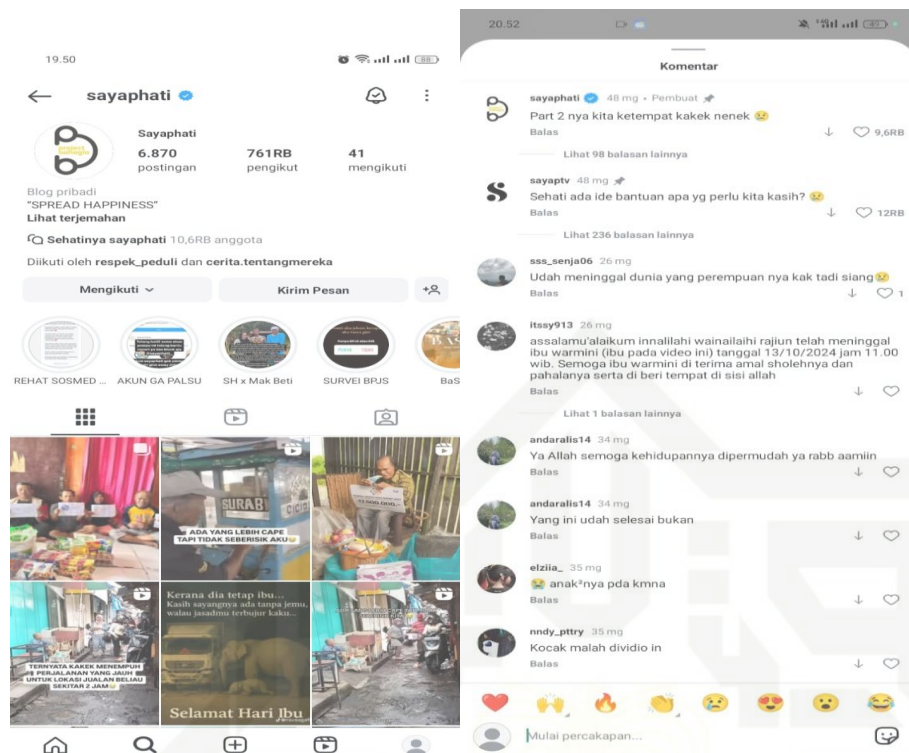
19.50

sayaphati

Sayaphati
6.870 postingan
761RB pengikut
41 mengikuti

Blog pribadi
"SPREAD HAPPINESS"
Lihat terjemahan

Sehatinya sayaphati 10,6RB anggota

Diikuti oleh respek_peduli dan cerita.tentangmereka

Mengikuti
Kirim Pesan

REHAT SOSMED ...
AKUN GA PALSU
SH x Mak Beti
SURVEI BPUS
BaS

ADA YANG LEBIH CAPE TAPI TIDAK SEBERISIK AKU

TERNYATA KAKEK MENEMPUH PERJALANAN YANG JAUH UNTUK LOKASI JUALAN BELIAU SEKITAR 2 JAM

Kerana dia tetap ibu...
Kasih sayangnya ada tanpa jemu, walau jasadmu terbujur kaku...

Selamat Hari Ibu

20.52

Komentar

sayaphati 48 mg • Pembuat
Part 2 nya kita ketempat kakek nenek
Balas
9,6RB
Lihat 98 balasan lainnya

sayaptv 48 mg
Sehati ada ide bantuan apa yg perlu kita kasih?
Balas
12RB
Lihat 236 balasan lainnya

sss_senja06 26 mg
Udah meninggal dunia yang perempuan nya kak tadi siang
Balas
1

itssy913 26 mg
assalamu'alaikum innalilahi wainailaihi rajiun telah meninggal ibu warmini (ibu pada video ini) tanggal 13/10/2024 jam 11.00 wib. Semoga ibu warmini di terima amal sholehnya dan pahalanya serta di beri tempat di sisi allah
Balas
Lihat 1 balasan lainnya

andaralis14 34 mg
Ya Allah semoga kehidupannya dipermudah ya rabb aamiin
Balas

andaralis14 34 mg
Yang ini udah selesai bukan
Balas

elziia_ 35 mg
anak²nya pda kmna
Balas

nndy_pttry 35 mg
Kocak malah dividio in
Balas

Mulai percakapan...